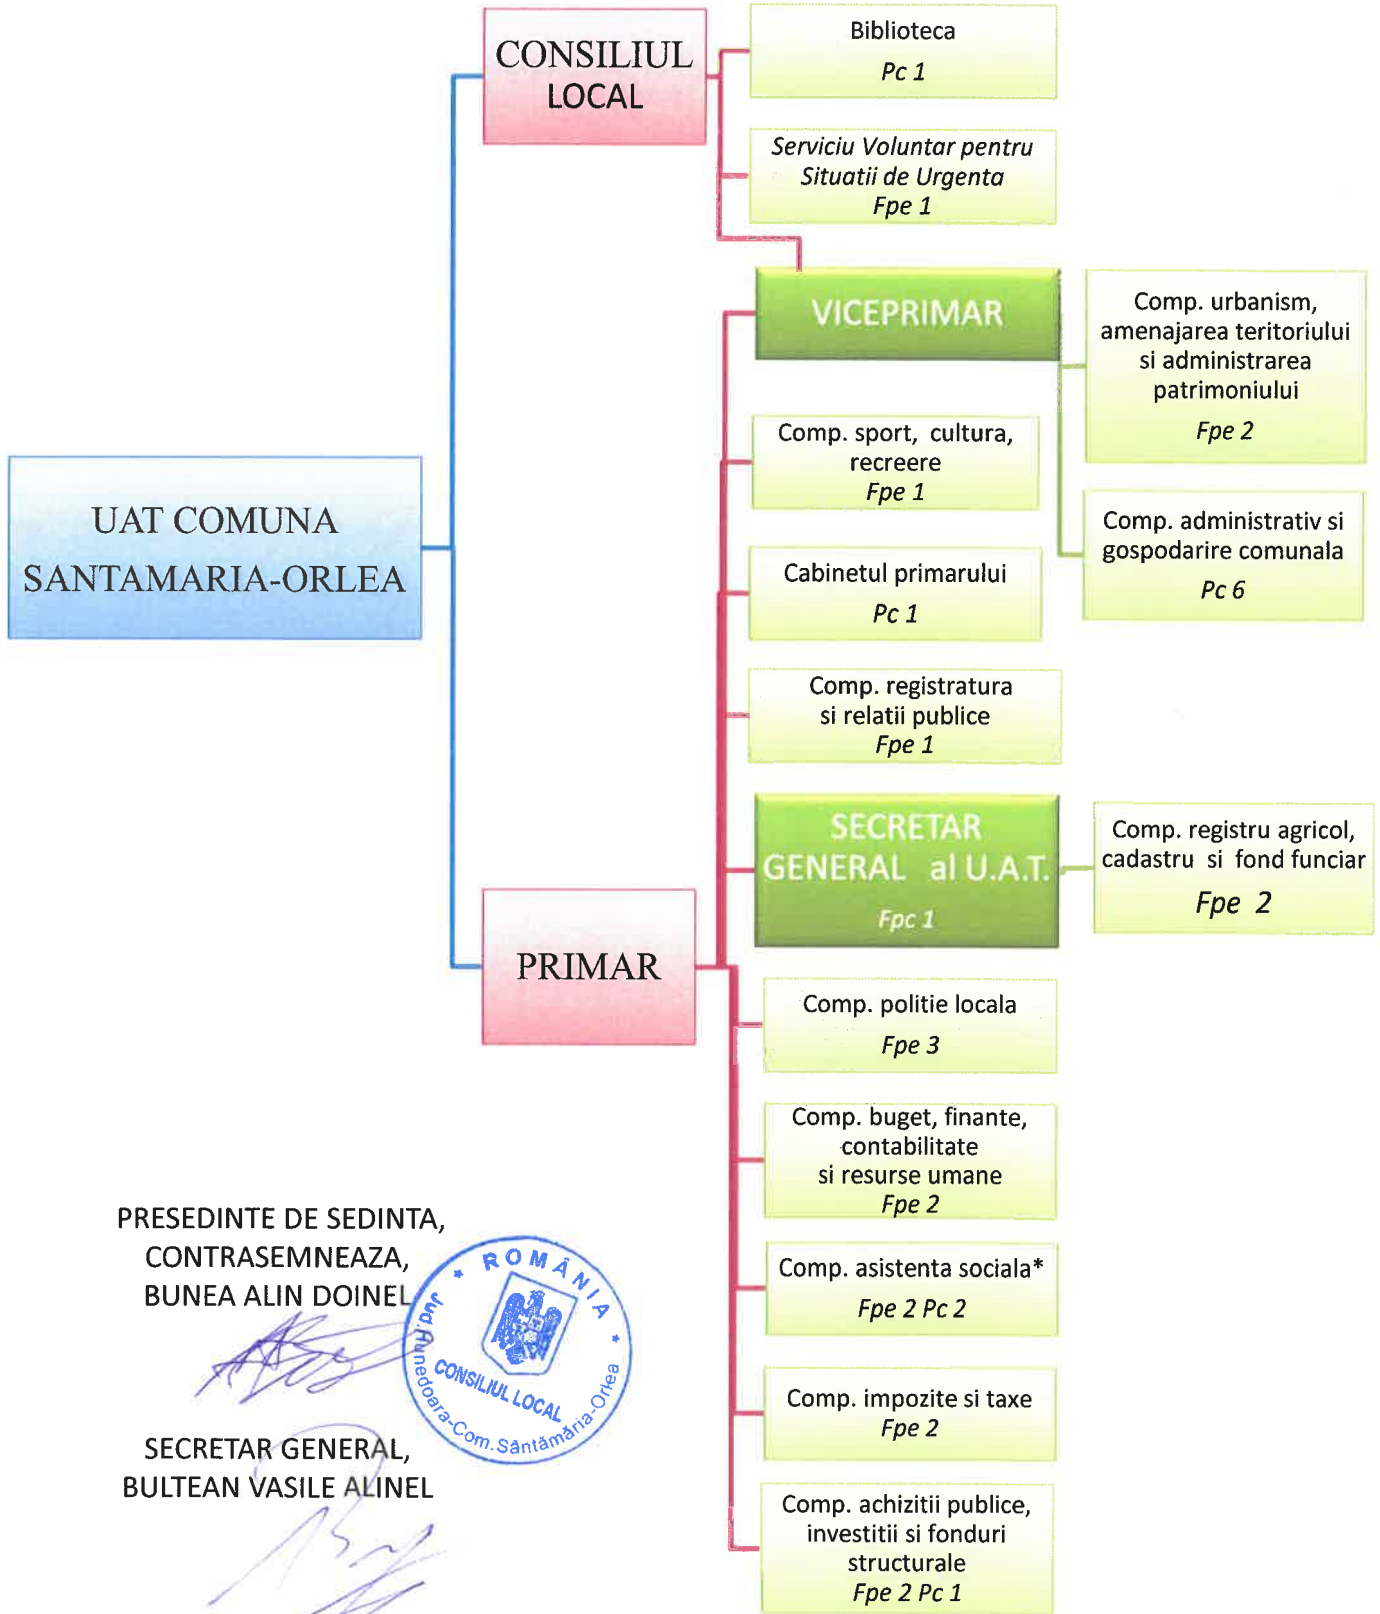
CONSILIUL LOCAL

Biblioteca
Pc 1

Serviciu Voluntar pentru Situatii de Urgenta
Fpe 1

VICEPRIMAR

Comp. urbanism, amenajarea teritoriului si administrarea patrimoniului
Fpe 2

Comp. sport, cultura, recreere
Fpe 1

Comp. administrativ si gospodarire comunala
Pc 6

UAT COMUNA SANTAMARIA-ORLEA

Cabinetul primarului
Pc 1

Comp. registratura si relatii publice
Fpe 1

SECRETAR GENERAL al U.A.T.
Fpc 1

Comp. registru agricol, cadastru si fond funciar
Fpe 2

PRIMAR

Comp. politie locala
Fpe 3

Comp. buget, finante, contabilitate si resurse umane
Fpe 2

Comp. asistenta sociala*
Fpe 2 Pc 2

Comp. impozite si taxe
Fpe 2

Comp. achizitii publice, investitii si fonduri structurale
Fpe 2 Pc 1

PRESEDINTE DE SEDINTA,
CONTRASEMNEAZA,
BUNEA ALIN DOINEL

ROMÂNIA
Jud. Hunedoara-Com. Sântămăria-Orlea
CONSILIUL LOCAL

SECRETAR GENERAL,
BULTEAN VASILE ALINEL